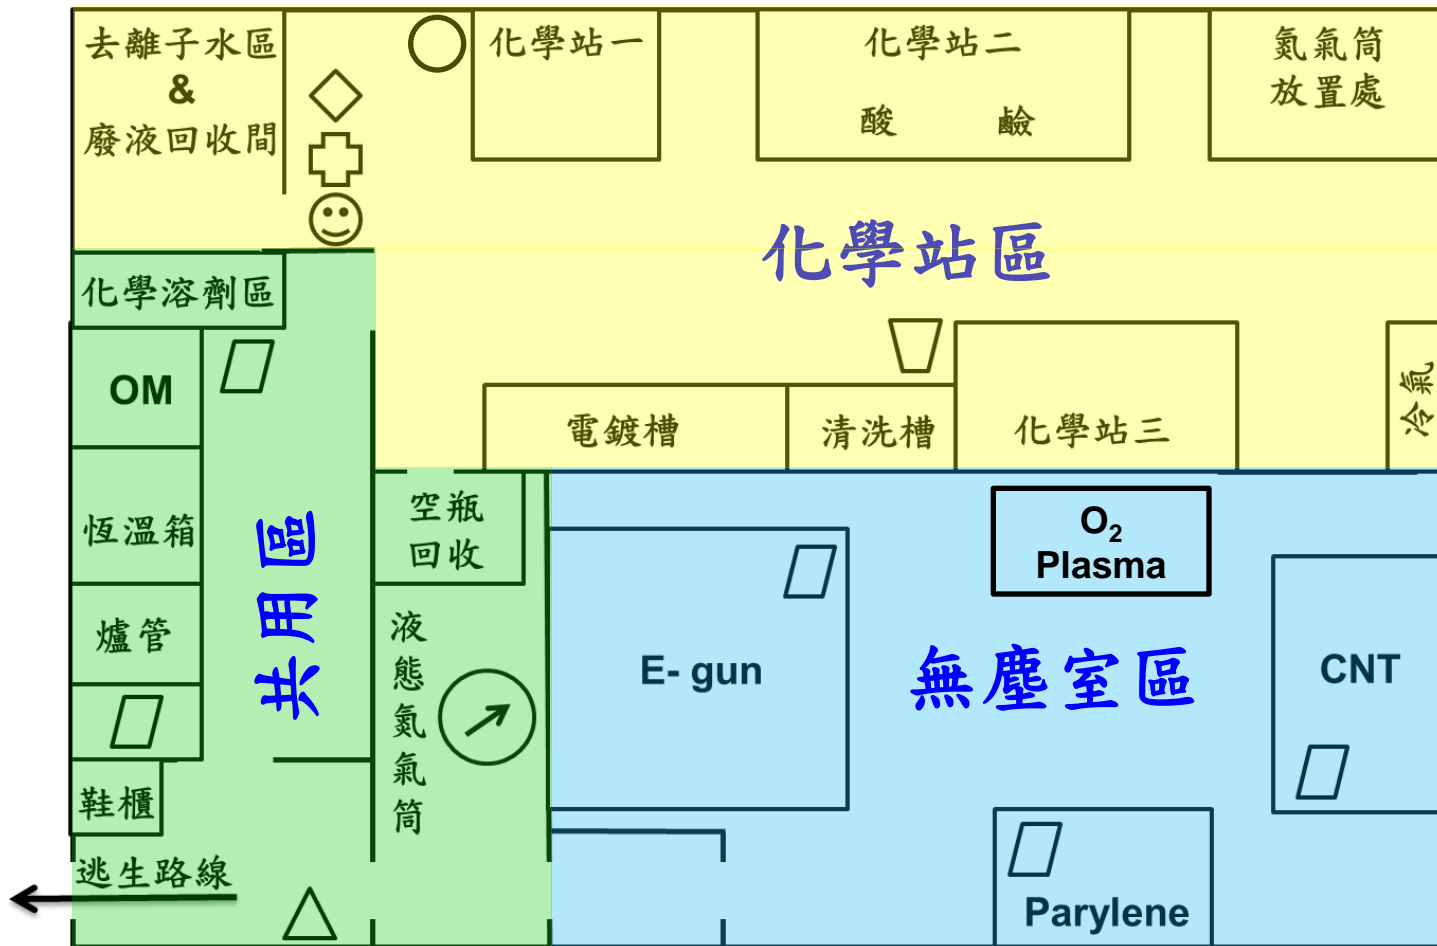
去離子水區
&
廢液回收間

化學站一

化學站二
酸 鹼

氮氣筒
放置處

化學站區

化學溶劑區

OM

電鍍槽

清洗槽

化學站三

冷氣

恆溫箱

共用區

空瓶
回收

$O_2$
Plasma

爐管

液態氮氣筒

E- gun

無塵室區

CNT

鞋櫃

逃生路線

Parylene